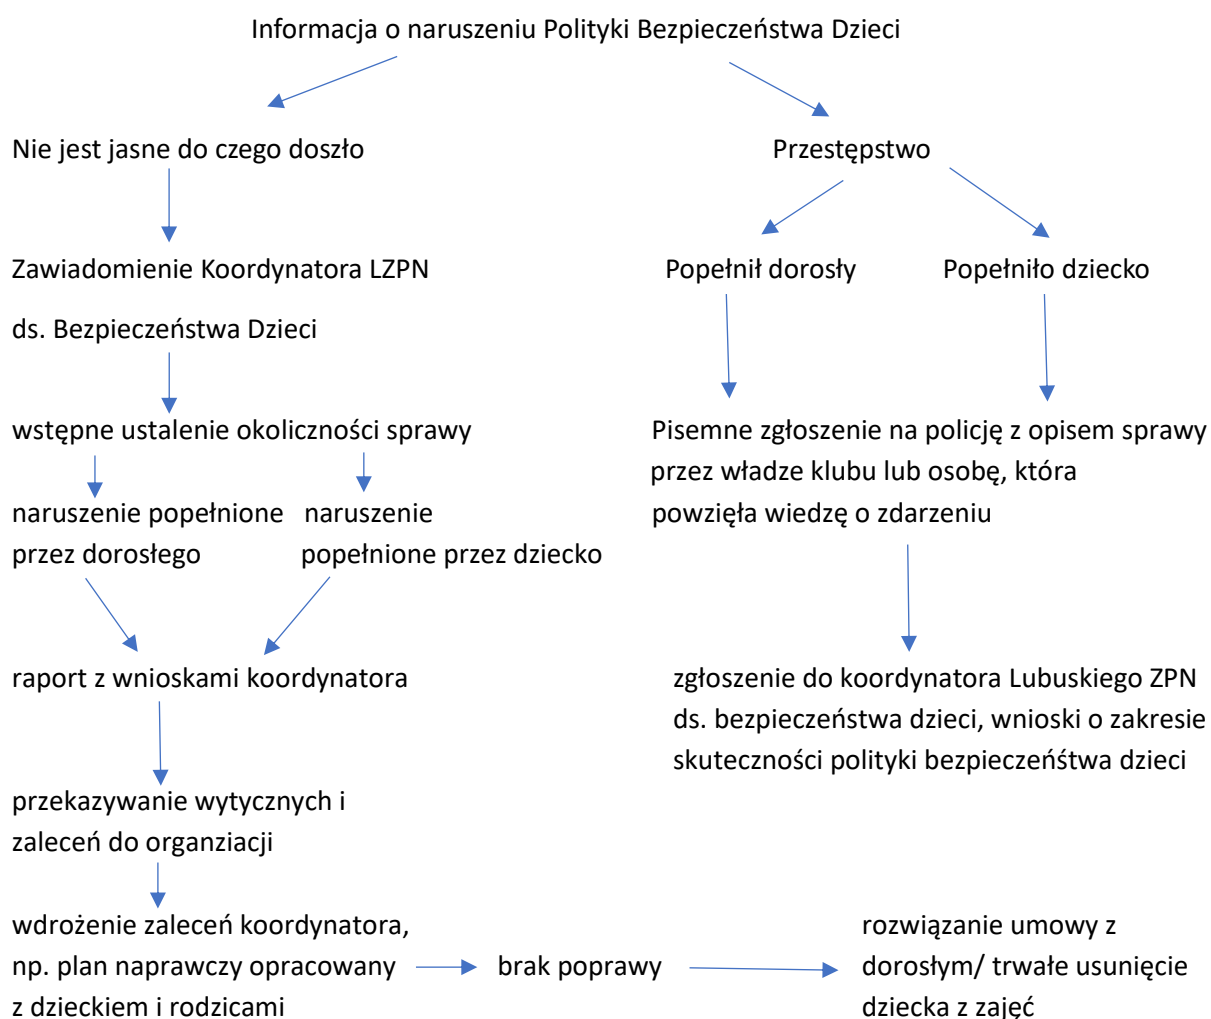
Informacja o naruszeniu Polityki Bezpieczeństwa Dzieci

Nie jest jasne do czego doszło

Zawiadomienie Koordynatora LZPN

ds. Bezpieczeństwa Dzieci

wstępne ustalenie okoliczności sprawy

naruszenie popełnione przez dorosłego

naruszenie popełnione przez dziecko

raport z wnioskami koordynatora

przekazywanie wytycznych i zaleceń do organziacji

wdrożenie zaleceń koordynatora, np. plan naprawczy opracowany z dzieckiem i rodzicami

brak poprawy

rozwiązanie umowy z dorosłym/ trwałe usunięcie dziecka z zajęć

Przestępstwo

Popełnił dorosły

Popełniło dziecko

Pisemne zgłoszenie na policję z opisem sprawy przez władze klubu lub osobę, która powzięła wiedzę o zdarzeniu

zgłoszenie do koordynatora Lubuskiego ZPN ds. bezpieczeństwa dzieci, wnioski o zakresie skuteczności polityki bezpieczeństwa dzieci